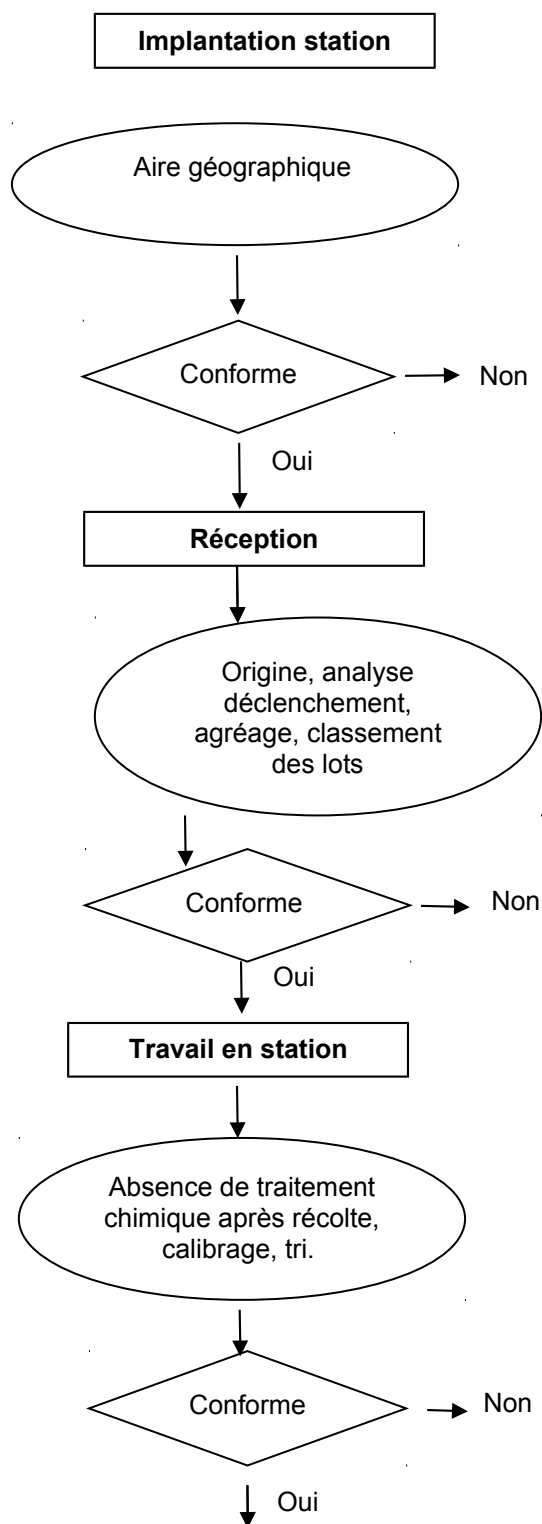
Implantation station

Aire géographique

Conforme

Non

Oui

Réception

Origine, analyse déclenchement, agréage, classement des lots

Conforme

Non

Oui

Travail en station

Absence de traitement chimique après récolte, calibrage, tri.

Conforme

Non

Oui